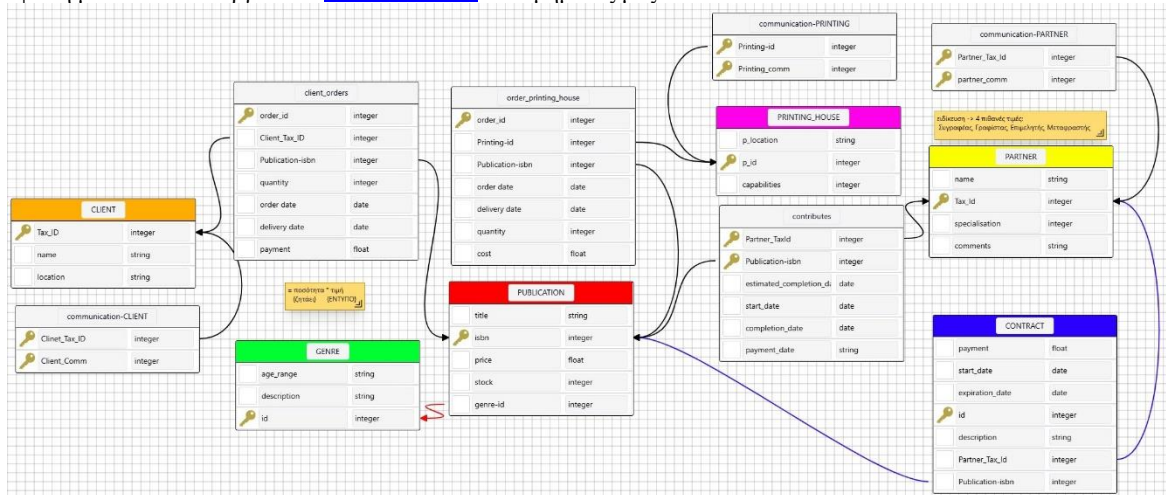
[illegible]

communication-PRINTING

| Printing-id | integer |
|---|---|
| Printing_comm | integer |

communication-PARTNER

| Partner_Tax_Id | integer |
|---|---|
| partner_comm | integer |

client_orders

| order_id | integer |
|---|---|
| Client_Tax_ID | integer |
| Publication-isbn | integer |
| quantity | integer |
| order date | date |
| delivery date | date |
| payment | float |

order_printing_house

| order_id | integer |
|---|---|
| Printing-id | integer |
| Publication-isbn | integer |
| order date | date |
| delivery date | date |
| quantity | integer |
| cost | float |

PRINTING_HOUSE

| p_location | string |
|---|---|
| p_id | integer |
| capabilities | integer |

ειδίκευση -> 4 πιθανές τιμές: Συγγραφέας, Γραφίστας, Επιμελητής, Μεταφραστής

PARTNER

| name | string |
|---|---|
| Tax_Id | integer |
| specialisation | integer |
| comments | string |

CLIENT

| Tax_ID | integer |
|---|---|
| name | string |
| location | string |

contributes

| Partner_TaxId | integer |
|---|---|
| Publication-isbn | integer |
| estimated_completion_da | date |
| start_date | date |
| completion_date | date |
| payment_date | string |

= ποσότητα * τιμή (Σειτάει) (ΕΝΤΥΠΟ)

PUBLICATION

| title | string |
|---|---|
| isbn | integer |
| price | float |
| stock | integer |
| genre-id | integer |

communication-CLIENT

| Clinet_Tax_ID | integer |
|---|---|
| Client_Comm | integer |

GENRE

| age_range | string |
|---|---|
| description | string |
| id | integer |

CONTRACT

| payment | float |
|---|---|
| start_date | date |
| expiration_date | date |
| id | integer |
| description | string |
| Partner_Tax_Id | integer |
| Publication-isbn | integer |